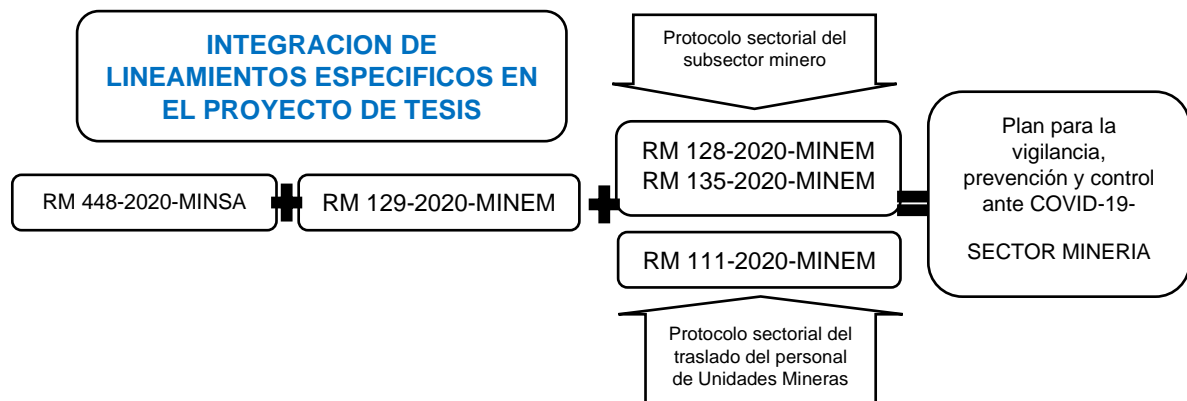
INTEGRACION DE LINEAMIENTOS ESPECIFICOS EN EL PROYECTO DE TESIS

Protocolo sectorial del subsector minero

RM 448-2020-MINSA

RM 129-2020-MINEM

RM 128-2020-MINEM
RM 135-2020-MINEM

RM 111-2020-MINEM

Protocolo sectorial del traslado del personal de Unidades Mineras

Plan para la vigilancia, prevención y control ante COVID-19-

SECTOR MINERIA